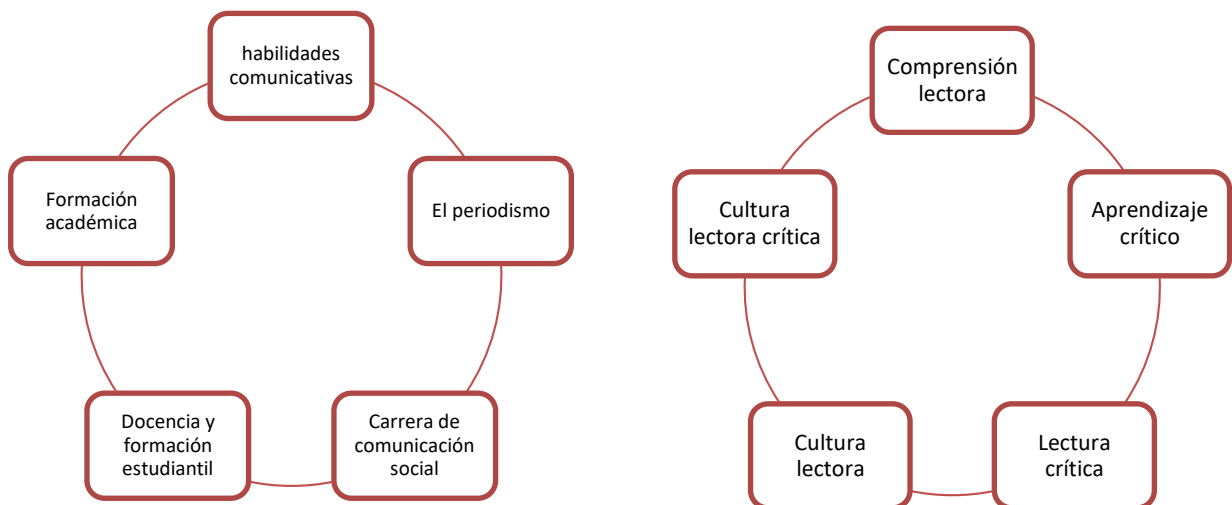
habilidades comunicativas

El periodismo

Carrera de comunicación social

Docencia y formación estudiantil

Formación académica

Comprensión lectora

Aprendizaje crítico

Lectura crítica

Cultura lectora

Cultura lectora crítica